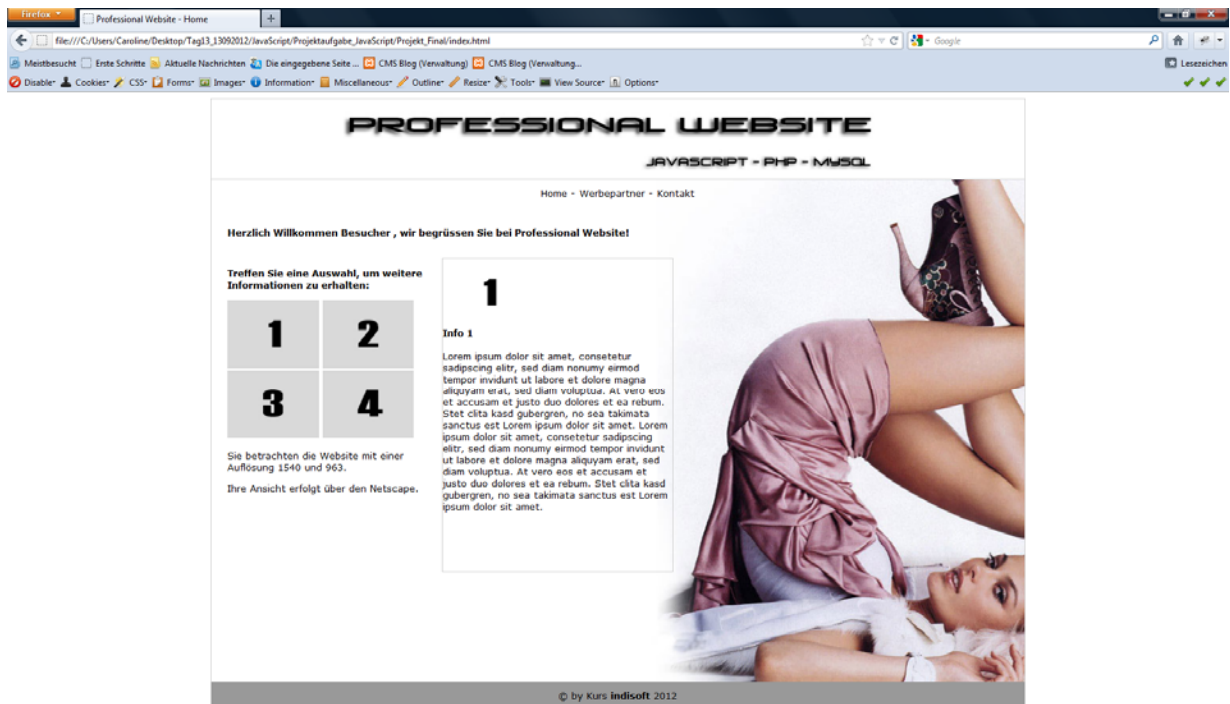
Firefox
Professional Website - Home
+
file:///C:/Users/Caroline/Desktop/Tag13_13092012/JavaScript/Projektaufgabe_JavaScript/Projekt_Final/index.html
Google
Meistbesucht Erste Schritte Aktuelle Nachrichten Die eingegebene Seite ... CMS Blog (Verwaltung) CMS Blog (Verwaltung...
Lesezeichen
Disable Cookies CSS Forms Images Information Miscellaneous Outline Resize Tools View Source Options

PROFESSIONAL WEBSITE

JAVASCRIPT - PHP - MYSQL

Home - Werbepartner - Kontakt

Herzlich Willkommen Besucher , wir begrüssen Sie bei Professional Website!

Treffen Sie eine Auswahl, um weitere Informationen zu erhalten:

| 1 | 2 |
|---|---|
| 3 | 4 |

Sie betrachten die Website mit einer Auflösung 1540 und 963.

Ihre Ansicht erfolgt über den Netscape.

1

Info 1

Lorem ipsum dolor sit amet, consetetur sadipscing elitr, sed diam nonumy eirmod tempor invidunt ut labore et dolore magna aliquyam erat, sed diam voluptua. At vero eos et accusam et justo duo dolores et ea rebum. Stet clita kasd gubergren, no sea takimata sanctus est Lorem ipsum dolor sit amet. Lorem ipsum dolor sit amet, consetetur sadipscing elitr, sed diam nonumy eirmod tempor invidunt ut labore et dolore magna aliquyam erat, sed diam voluptua. At vero eos et accusam et justo duo dolores et ea rebum. Stet clita kasd gubergren, no sea takimata sanctus est Lorem ipsum dolor sit amet.

© by Kurs indisoft 2012